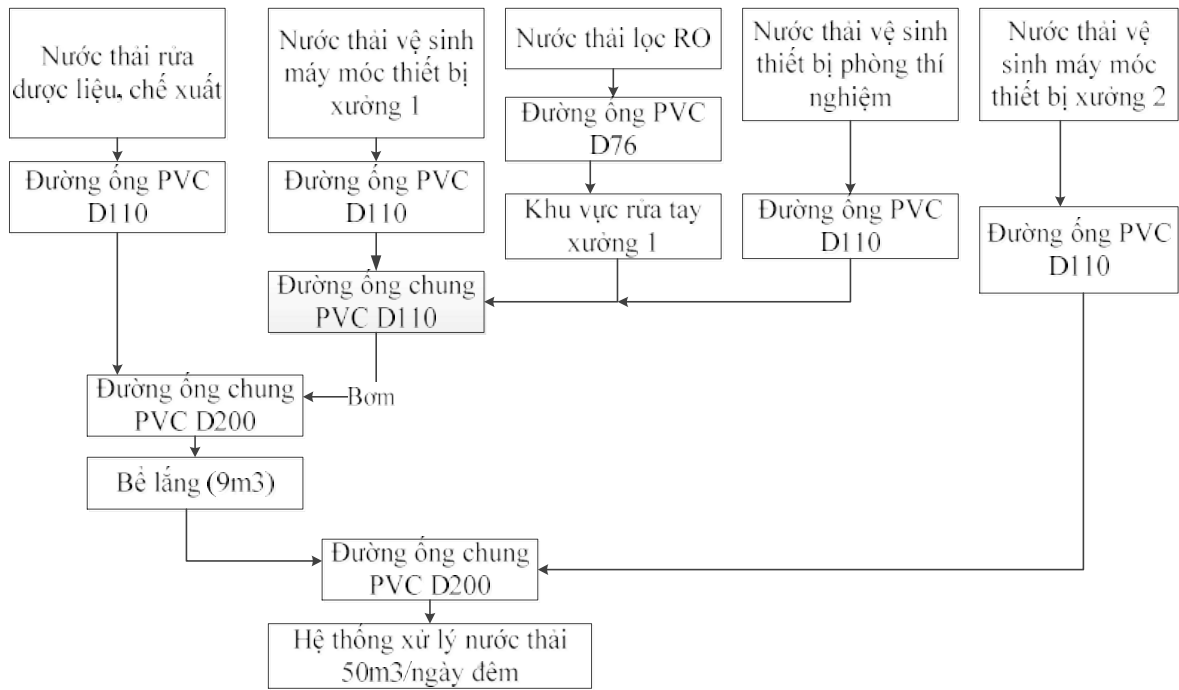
Nước thải rửa dược liệu, chế xuất

Nước thải vệ sinh máy móc thiết bị xưởng 1

Nước thải lọc RO

Nước thải vệ sinh thiết bị phòng thí nghiệm

Nước thải vệ sinh máy móc thiết bị xưởng 2

Đường ống PVC D76

Đường ống PVC D110

Đường ống PVC D110

Khu vực rửa tay xưởng 1

Đường ống PVC D110

Đường ống PVC D110

Đường ống chung PVC D110

Đường ống chung PVC D200

Bơm

Bể lắng (9m3)

Đường ống chung PVC D200

Hệ thống xử lý nước thải 50m3/ngày đêm